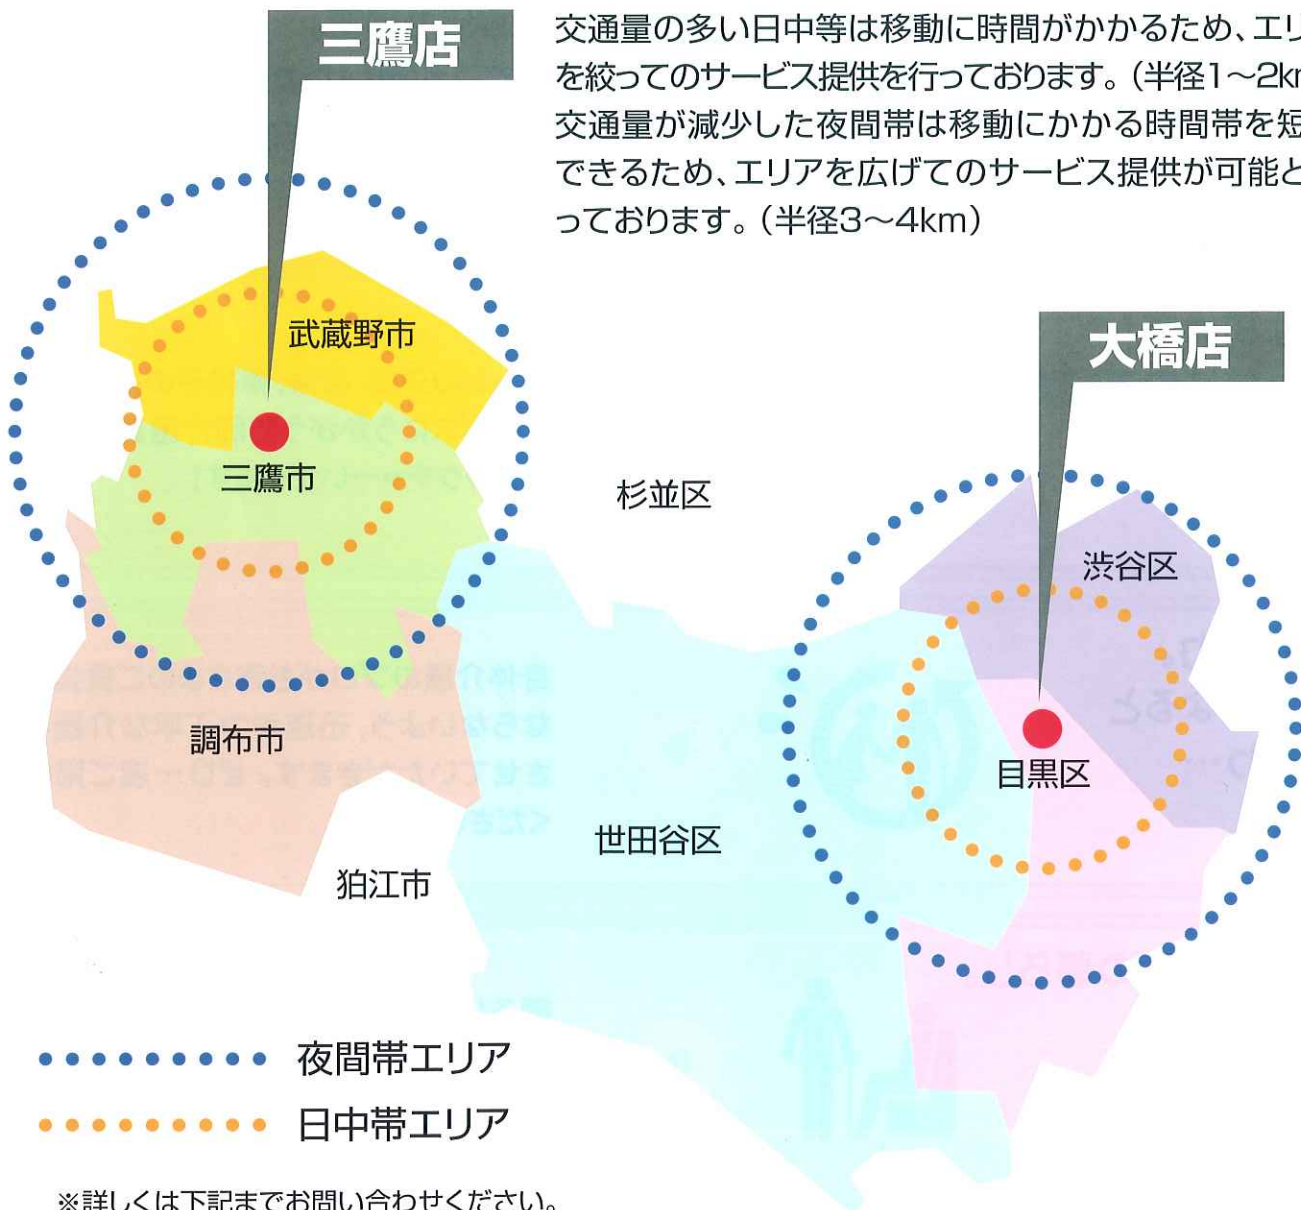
三鷹店

交通量の多い日中等は移動に時間がかかるため、エリ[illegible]を絞ってのサービス提供を行っております。(半径1～2k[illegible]
交通量が減少した夜間帯は移動にかかる時間帯を短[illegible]できるため、エリアを広げてのサービス提供が可能と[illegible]っております。(半径3～4km)

大橋店

武蔵野市

三鷹市

杉並区

渋谷区

調布市

目黒区

世田谷区

狛江市

夜間帯エリア

日中帯エリア

※詳しくは下記までお問い合わせください。